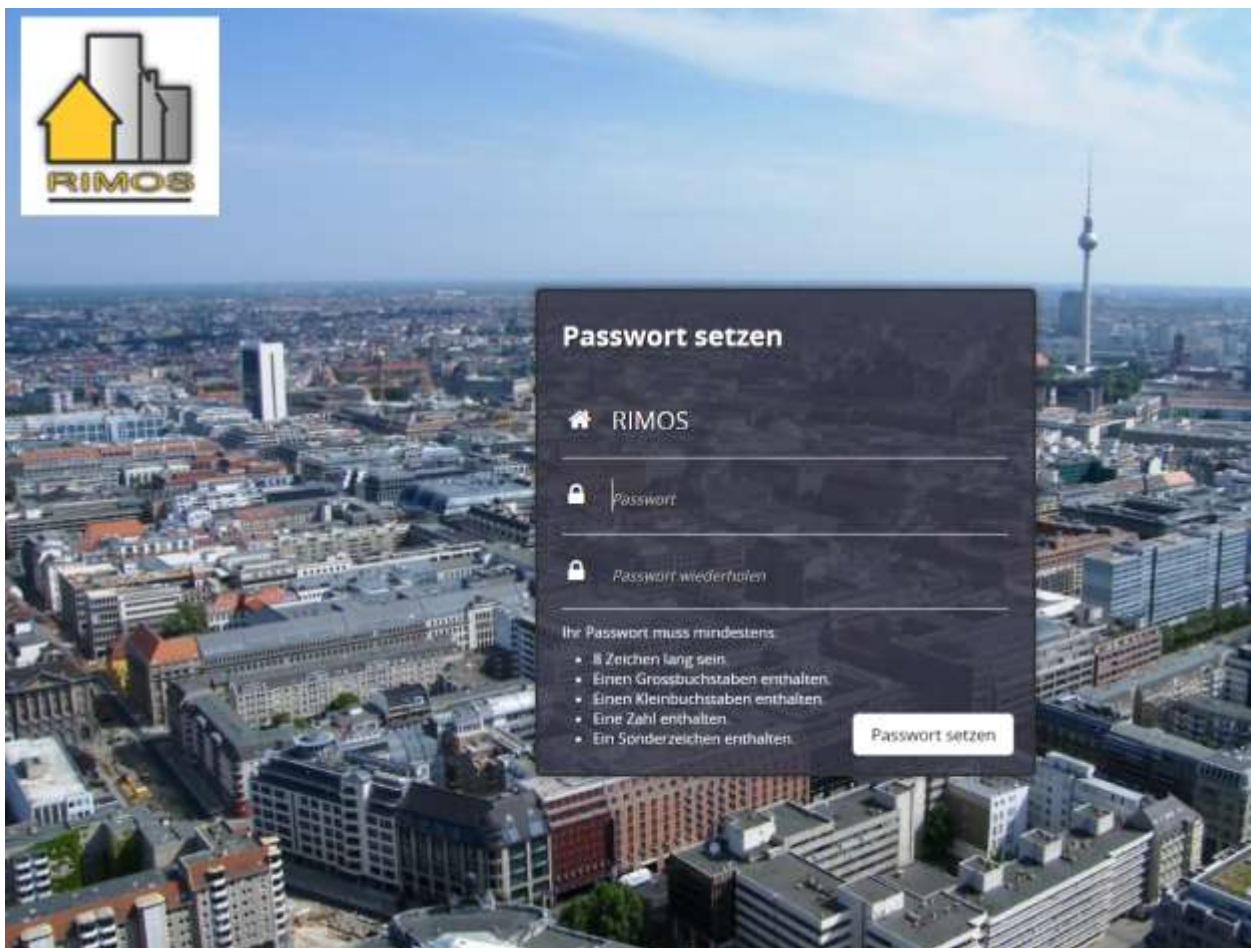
RIMOS

Passwort setzen

RIMOS

Passwort

Passwort wiederholen

Ihr Passwort muss mindestens:

- 8 Zeichen lang sein.
- Einen Grossbuchstaben enthalten.
- Einen Kleinbuchstaben enthalten.
- Eine Zahl enthalten.
- Ein Sonderzeichen enthalten.

Passwort setzen